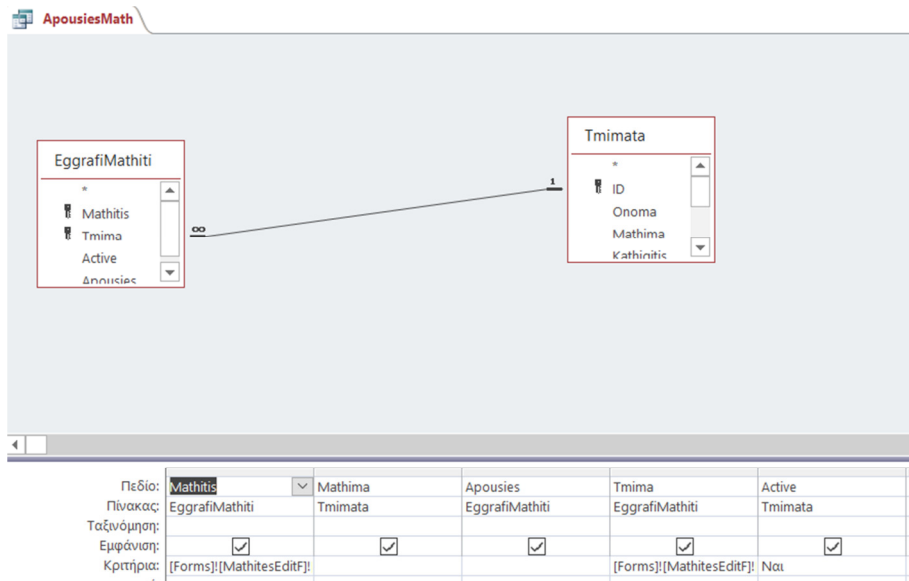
ApousiesMath

EggrafiMathiti
*
Mathitis
Tmima
Active
Apousies

Tmimata
*
ID
Onoma
Mathima
Kathigitis

∞
1

| Πεδίο: | Mathitis | Mathima | Apousies | Tmima | Active |
|---|---|---|---|---|---|
| Πίνακας: | EggrafiMathiti | Tmimata | EggrafiMathiti | EggrafiMathiti | Tmimata |
| Ταξινόμηση: | | | | | |
| Εμφάνιση: | ☑ | ☑ | ☑ | ☑ | ☑ |
| Κριτήρια: | [Forms]![MathitesEditF]! | | | [Forms]![MathitesEditF]! | Ναι |